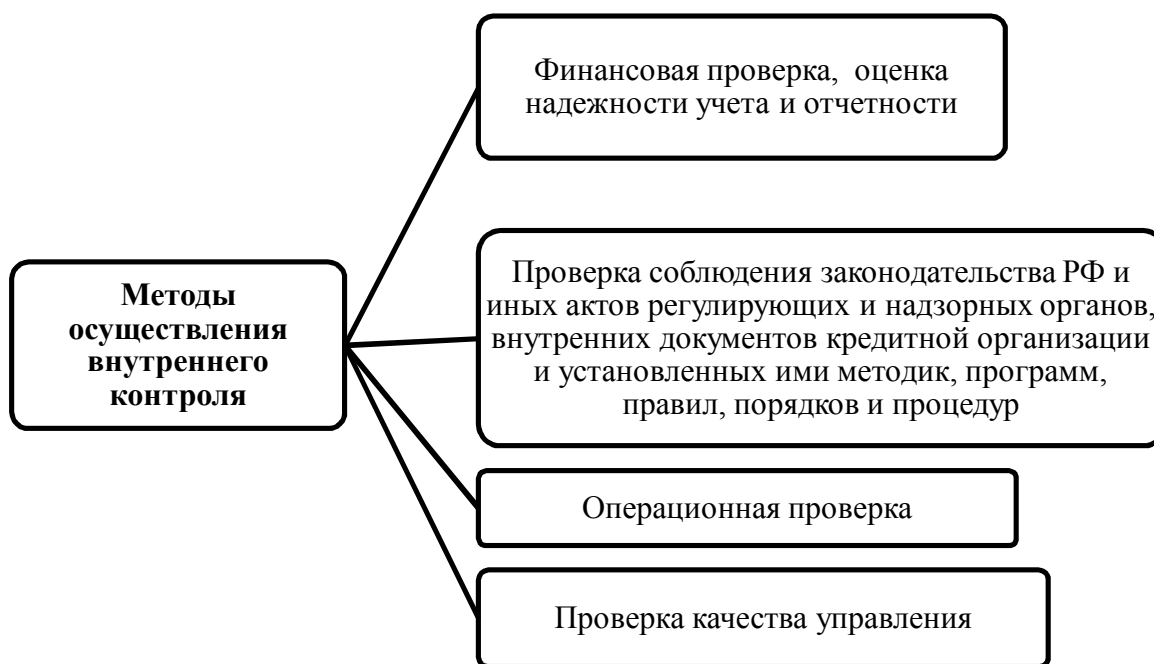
Методы осуществления внутреннего контроля

Финансовая проверка, оценка надежности учета и отчетности

Проверка соблюдения законодательства РФ и иных актов регулирующих и надзорных органов, внутренних документов кредитной организации и установленных ими методик, программ, правил, порядков и процедур

Операционная проверка

Проверка качества управления